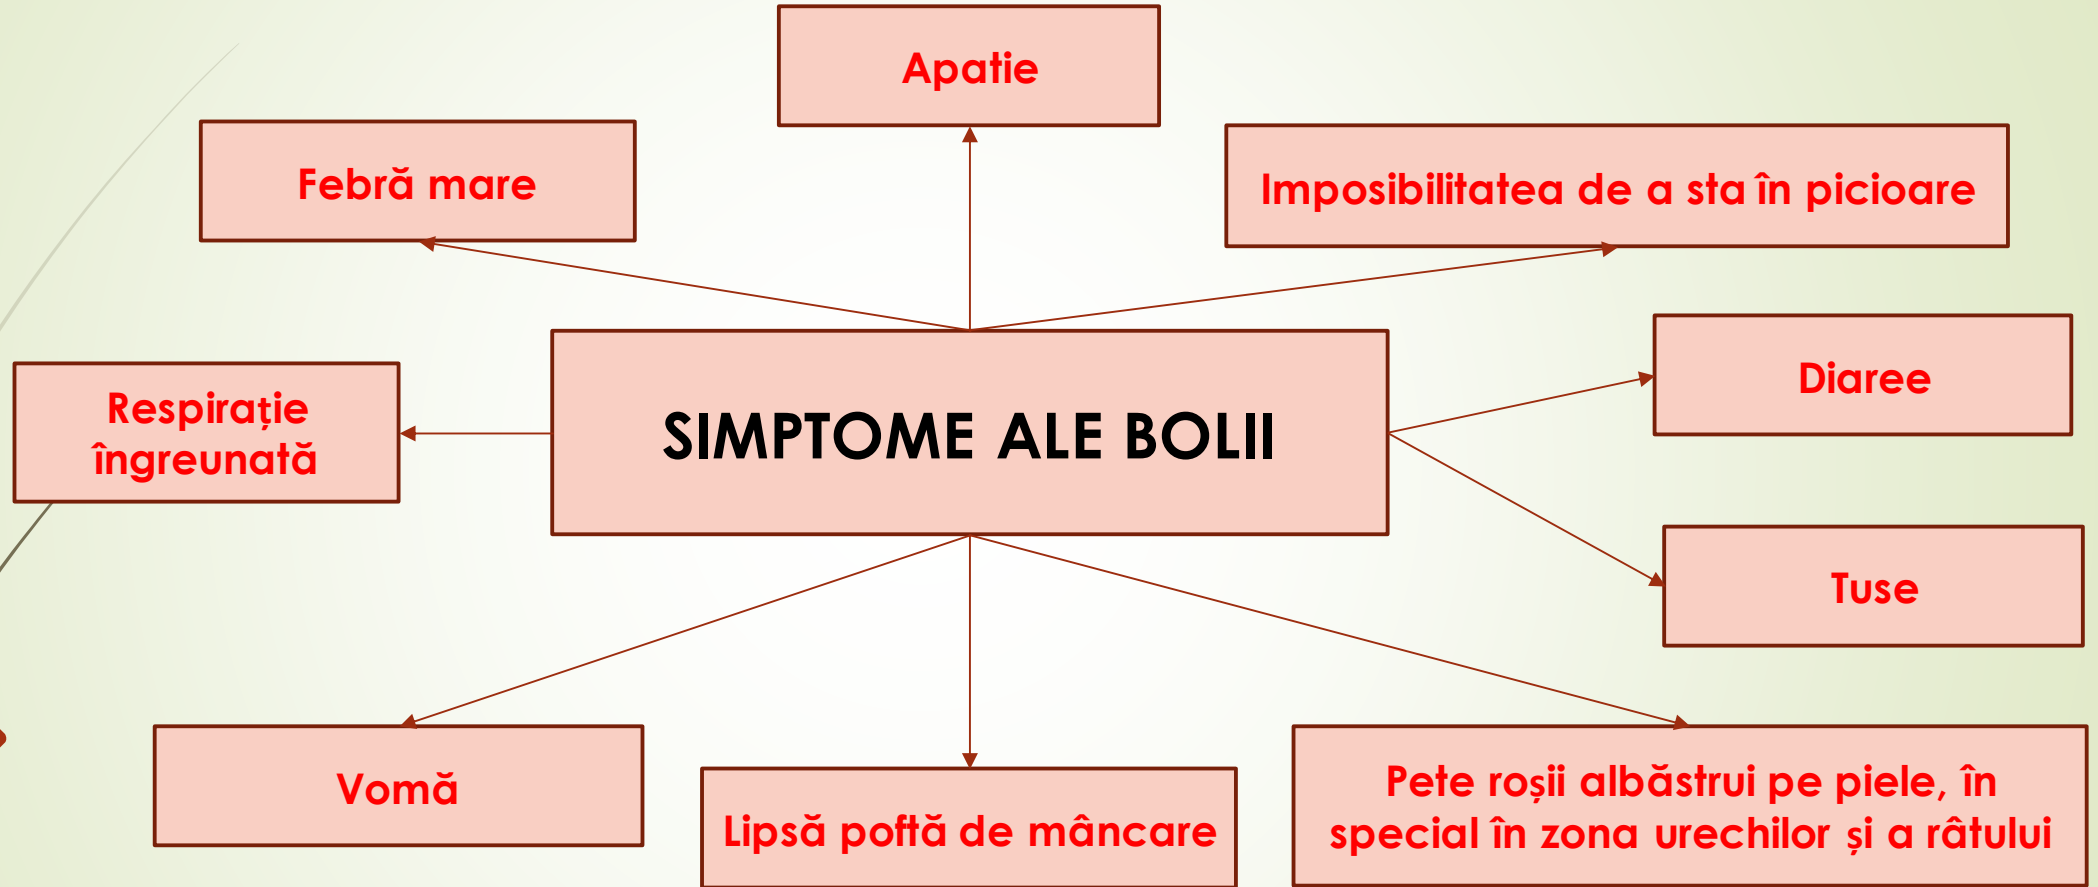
Apatie

Febră mare

Imposibilitatea de a sta în picioare

SIMPTOME ALE BOLII

Respirație îngreunată

Diaree

Tuse

Vomă

Lipsă poftă de mâncare

Pete roșii albăstrui pe piele, în special în zona urechilor și a râtului